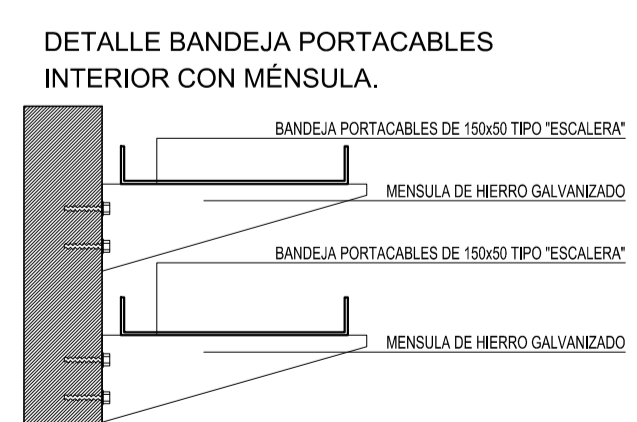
DETALLE BANDEJA PORTACABLES INTERIOR CON MÉNSULA.

BANDEJA PORTACABLES DE 150x50 TIPO "ESCALERA"

MENSULA DE HIERRO GALVANIZADO

BANDEJA PORTACABLES DE 150x50 TIPO "ESCALERA"

MENSULA DE HIERRO GALVANIZADO